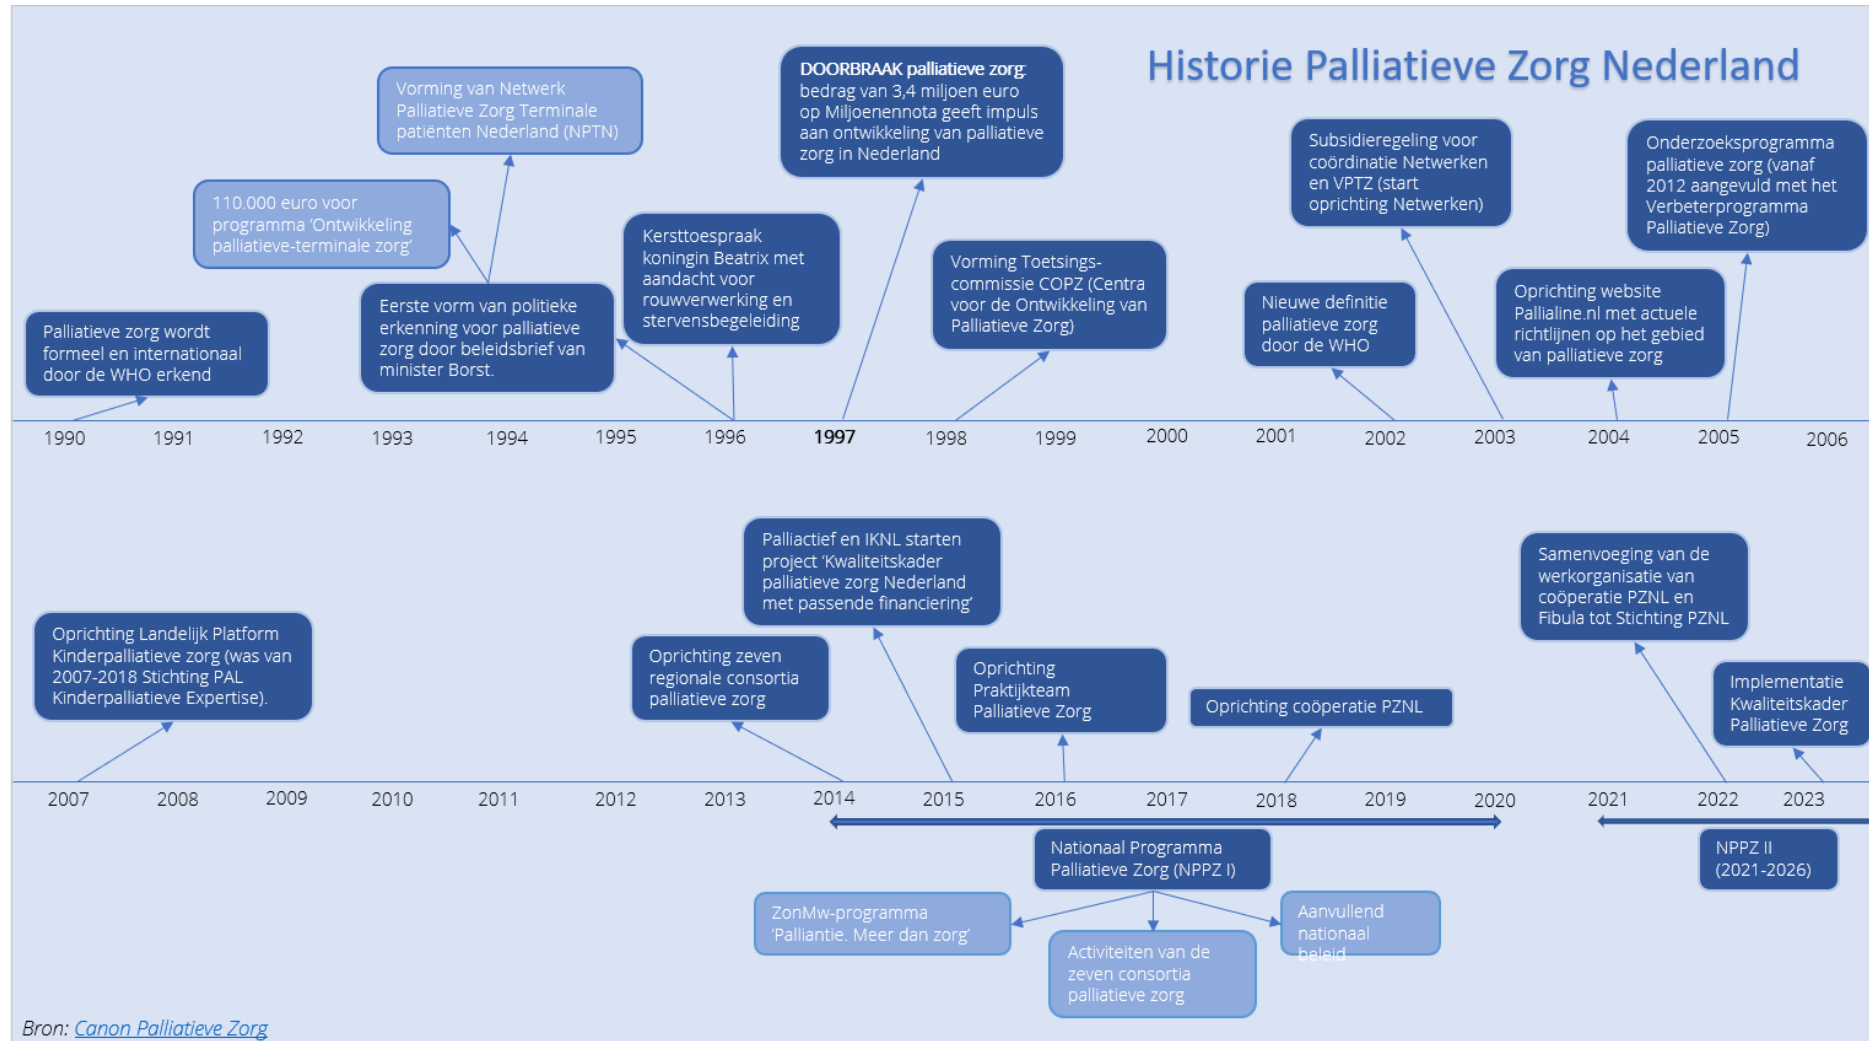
Historie Palliatieve Zorg Nederland

Vorming van Netwerk Palliatieve Zorg Terminale patiënten Nederland (NPTN)

DOORBRAAK palliatieve zorg: bedrag van 3,4 miljoen euro op Miljoenennota geeft impuls aan ontwikkeling van palliatieve zorg in Nederland

Subsidieregeling voor coördinatie Netwerken en VPTZ (start oprichting Netwerken)

Onderzoeksprogramma palliatieve zorg (vanaf 2012 aangevuld met het Verbeterprogramma Palliatieve Zorg)

110.000 euro voor programma 'Ontwikkeling palliatieve-terminale zorg'

Kersttoespraak koningin Beatrix met aandacht voor rouwverwerking en stervensbegeleiding

Vorming Toetsingscommissie COPZ (Centra voor de Ontwikkeling van Palliatieve Zorg)

Nieuwe definitie palliatieve zorg door de WHO

Oprichting website Pallialine.nl met actuele richtlijnen op het gebied van palliatieve zorg

Palliatieve zorg wordt formeel en internationaal door de WHO erkend

Eerste vorm van politieke erkenning voor palliatieve zorg door beleidsbrief van minister Borst.

1990 1991 1992 1993 1994 1995 1996 1997 1998 1999 2000 2001 2002 2003 2004 2005 2006

Palliactief en IKNL starten project 'Kwaliteitskader palliatieve zorg Nederland met passende financiering'

Samenvoeging van de werkorganisatie van coöperatie PZNL en Fibula tot Stichting PZNL

Oprichting Landelijk Platform Kinderpalliatieve zorg (was van 2007-2018 Stichting PAL Kinderpalliatieve Expertise).

Oprichting zeven regionale consortia palliatieve zorg

Oprichting Praktijkteam Palliatieve Zorg

Oprichting coöperatie PZNL

Implementatie Kwaliteitskader Palliatieve Zorg

2007 2008 2009 2010 2011 2012 2013 2014 2015 2016 2017 2018 2019 2020 2021 2022 2023

Nationaal Programma Palliatieve Zorg (NPPZ I)

NPPZ II (2021-2026)

ZonMw-programma 'Palliantie. Meer dan zorg'

Activiteiten van de zeven consortia palliatieve zorg

Aanvullend nationaal beleid

Bron: Canon Palliatieve Zorg